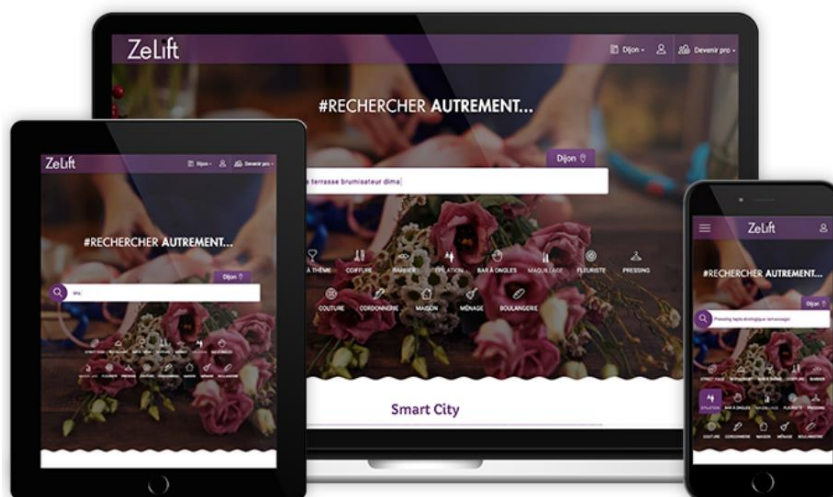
ZeLift

Dijon
Devenir pro

#RECHERCHER AUTREMENT...

Dijon

a terrasse brumisateur dima

A THÈME
COIFFURE
BARBIER
ÉPILATION
BAR À ONGLES
MAQUILLAGE
FLEURISTE
PRESSING
COUTURE
CORDONNERIE
MAISON
MÉNAGE
BOULANGERIE

Smart City

ZeLift

Dijon
Devenir pro

#RECHERCHER AUTREMENT...

Dijon

ZeLift

#RECHERCHER AUTREMENT...

Dijon

Pressing lapis écologique lamoignon

ÉPILATION
BAR À ONGLES
MAQUILLAGE
FLEURISTE
PRESSING
COUTURE
CORDONNERIE
MAISON
MÉNAGE
BOULANGERIE